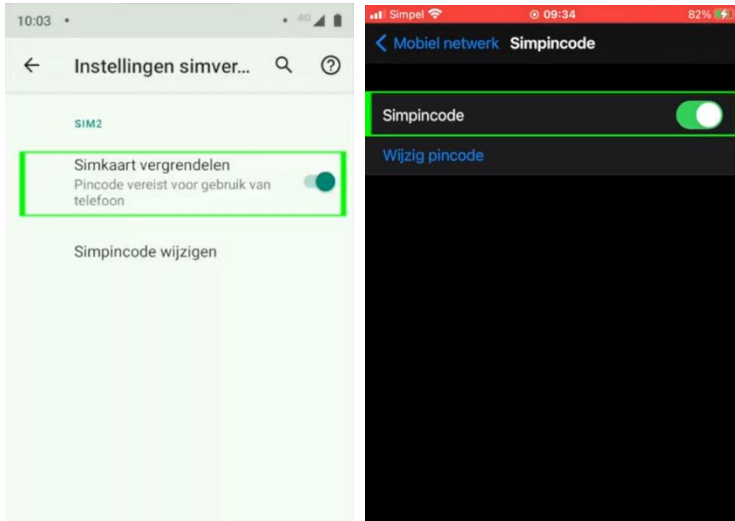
10:03 •

4G

Instellingen simver...

SIM2

Simkaart vergrendelen
Pincode vereist voor gebruik van telefoon

Simpincode wijzigen

Simpel

09:34

82%

Mobiel netwerk

Simpincode

Simpincode

Wijzig pincode